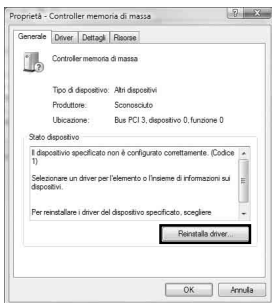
Proprietà - Controller memoria di massa

Generale | Driver | Dettagli | Risorse

Controller memoria di massa

Tipo di dispositivo: Altri dispositivi

Produttore: Sconosciuto

Ubicazione: Bus PCI 3, dispositivo 0, funzione 0

Stato dispositivo

Il dispositivo specificato non è configurato correttamente. (Codice 1)

Selezionare un driver per l'elemento o l'insieme di informazioni sui dispositivi.

Per reinstallare i driver del dispositivo specificato, scegliere

Reinstalla driver...

OK | Annulla